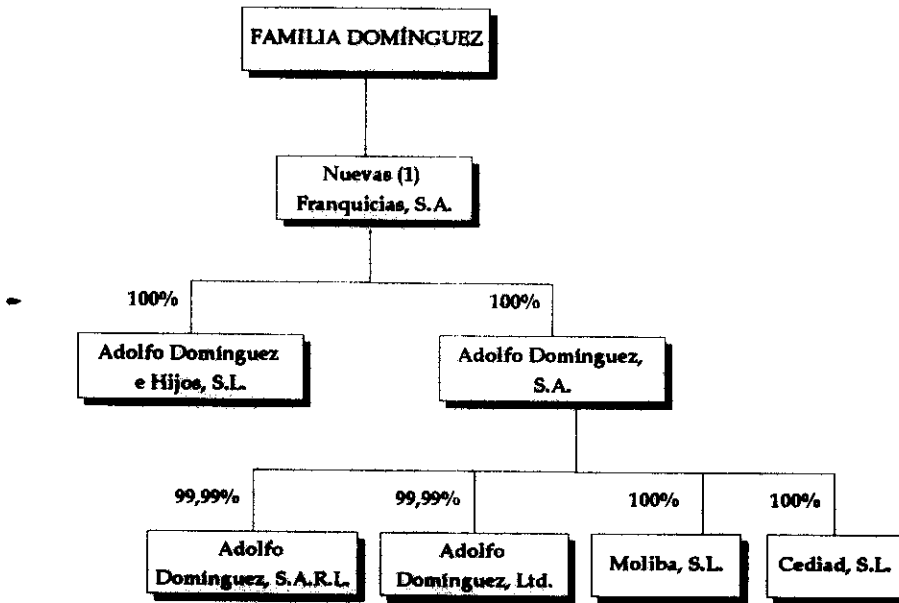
FAMILIA DOMÍNGUEZ

Nuevas (1)
Franquicias, S.A.

100%

100%

Adolfo Domínguez
e Hijos, S.L.

Adolfo Domínguez,
S.A.

99,99%

99,99%

100%

100%

Adolfo
Domínguez, S.A.R.L.

Adolfo
Domínguez, Ltd.

Moliba, S.L.

Cediad, S.L.